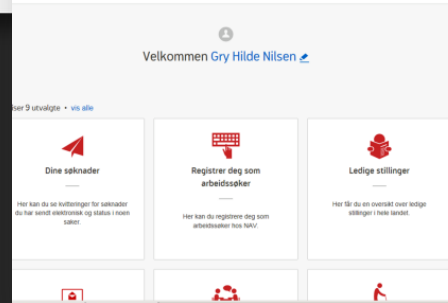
Velkommen Gry Hilde Nilsen

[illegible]ser 9 utvalgte • vis alle

Dine søknader

Her kan du se kvitteringer for søknader du har sendt elektronisk og status i noen saker.

Registrer deg som arbeidssøker

Her kan du registrere deg som arbeidssøker hos NAV.

Ledige stillinger

Her får du en oversikt over ledige stillinger i hele landet.